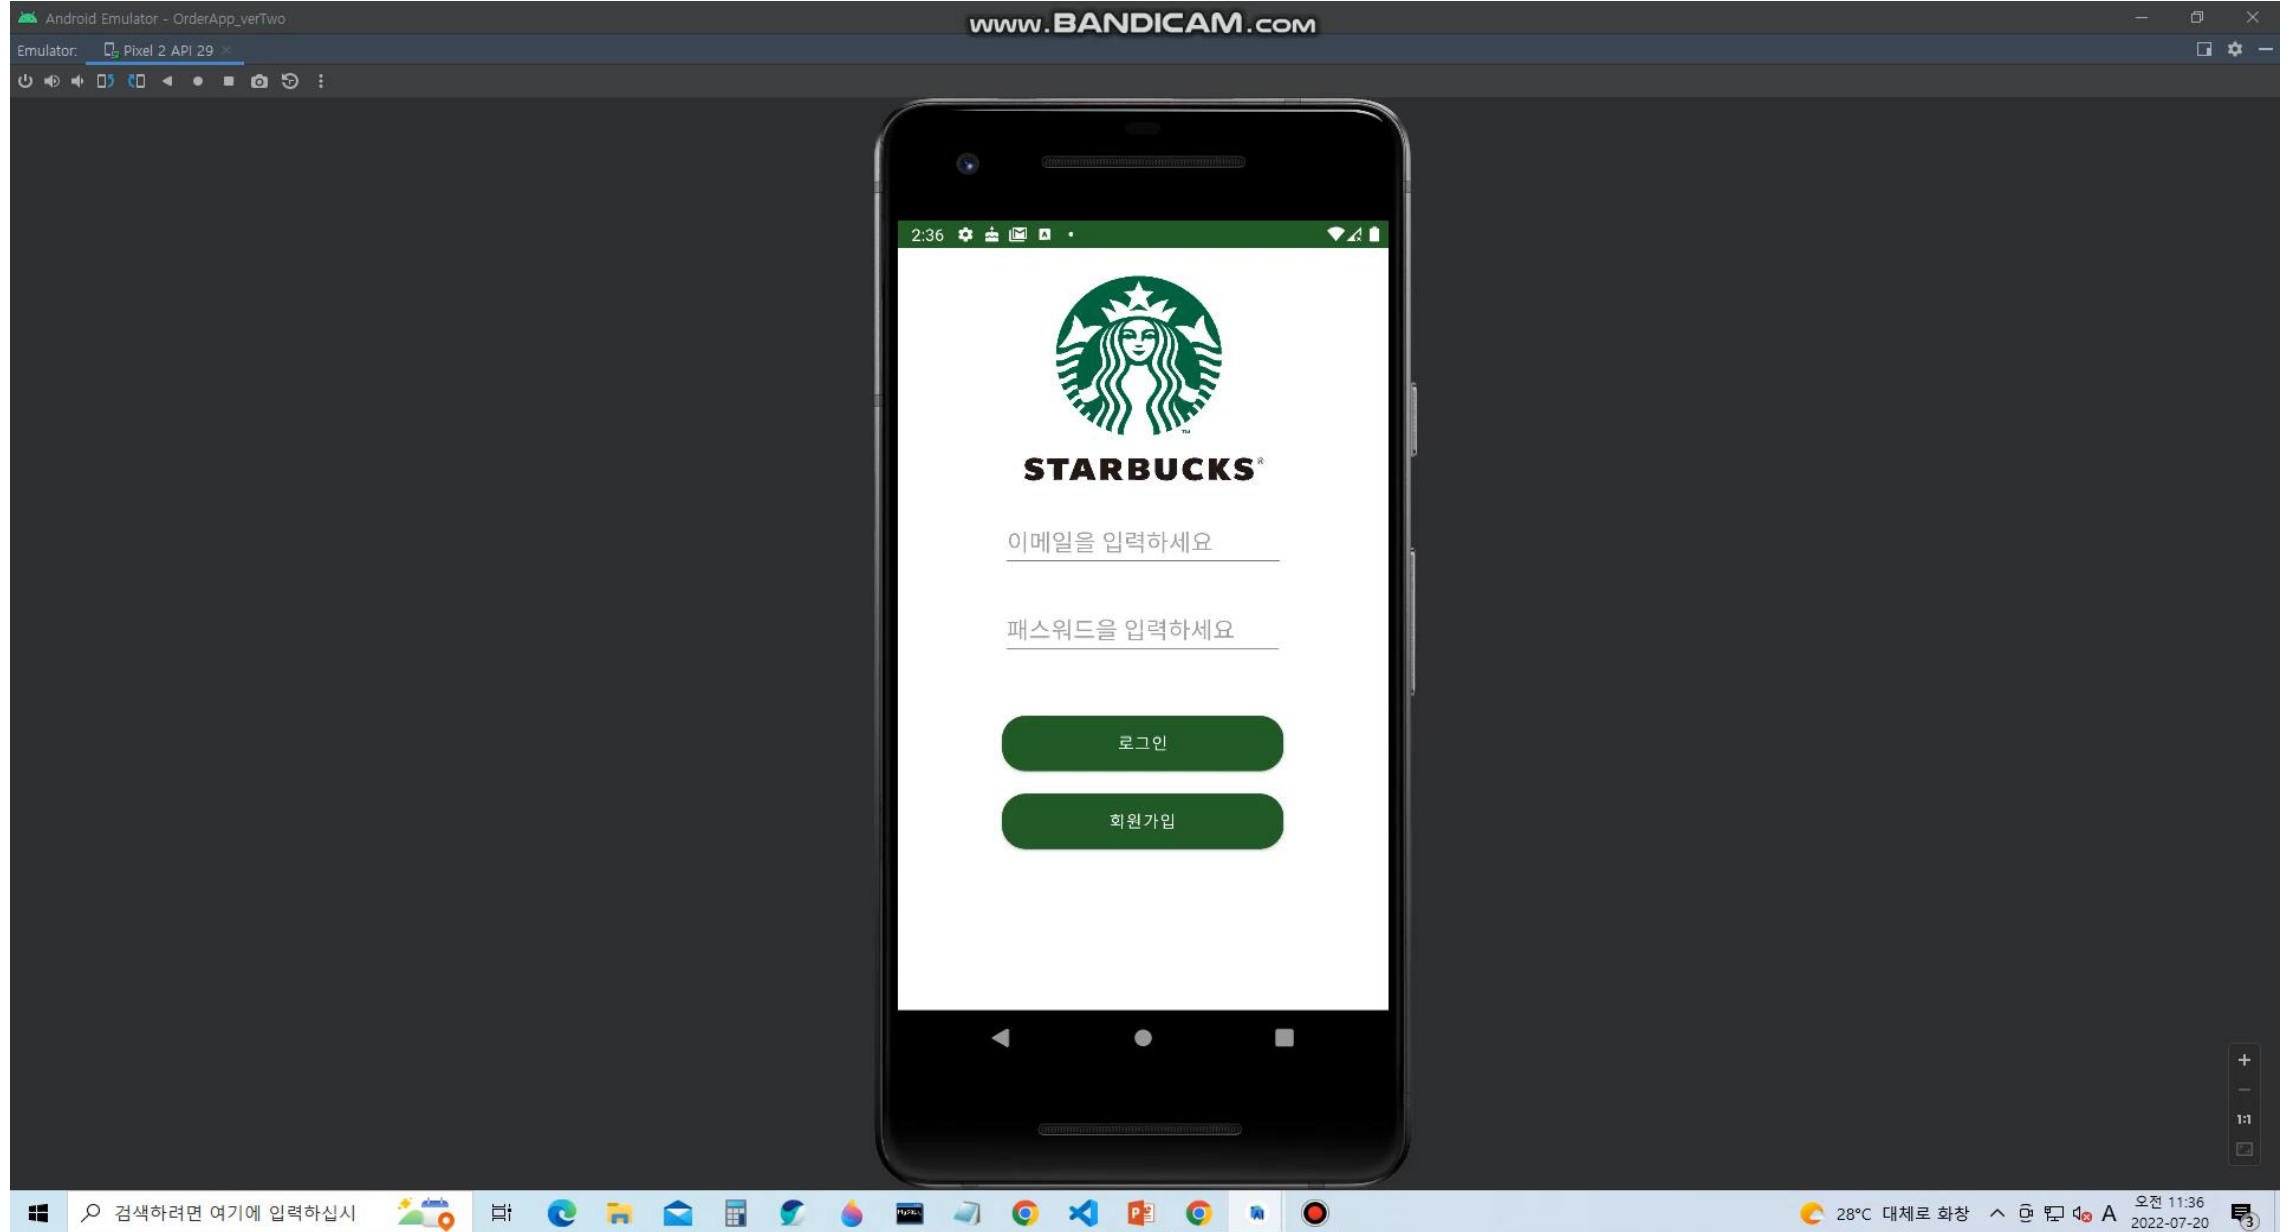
Android Emulator - OrderApp_verTwo

www.BANDICAM.com

Emulator: Pixel 2 API 29

2:36

STARBUCKS®

이메일을 입력하세요

패스워드을 입력하세요

로그인

회원가입

1:1

검색하려면 여기에 입력하십시오

28°C 대체로 화창

A

오전 11:36
2022-07-20